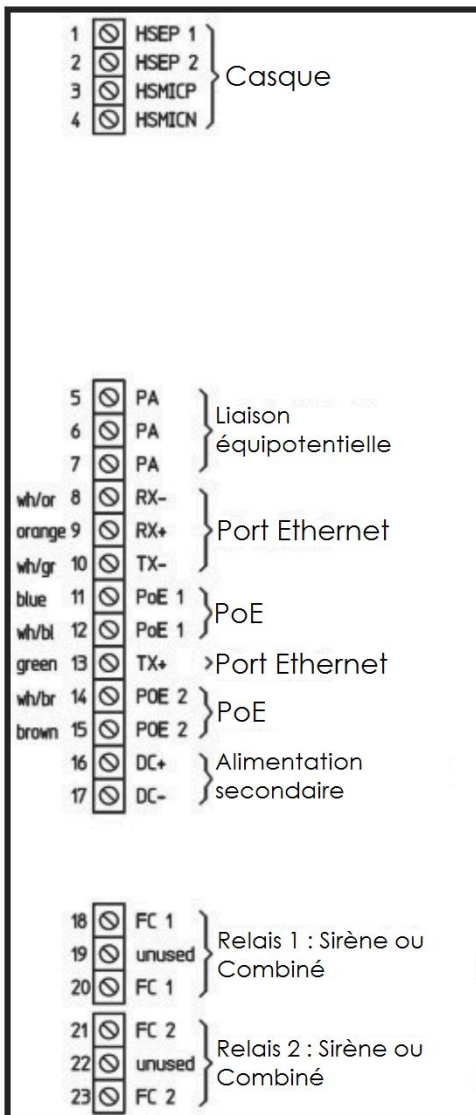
1 HSEP 1
2 HSEP 2
3 HSMICP
4 HSMICN
Casque

5 PA
6 PA
7 PA
Liaison équipotentielle

wh/or 8 RX-
orange 9 RX+
wh/gr 10 TX-
Port Ethernet

blue 11 PoE 1
wh/bl 12 PoE 1
PoE

green 13 TX+
Port Ethernet

wh/br 14 POE 2
brown 15 POE 2
PoE

16 DC+
17 DC-
Alimentation secondaire

18 FC 1
19 unused
20 FC 1
Relais 1 : Sirène ou Combiné

21 FC 2
22 unused
23 FC 2
Relais 2 : Sirène ou Combiné